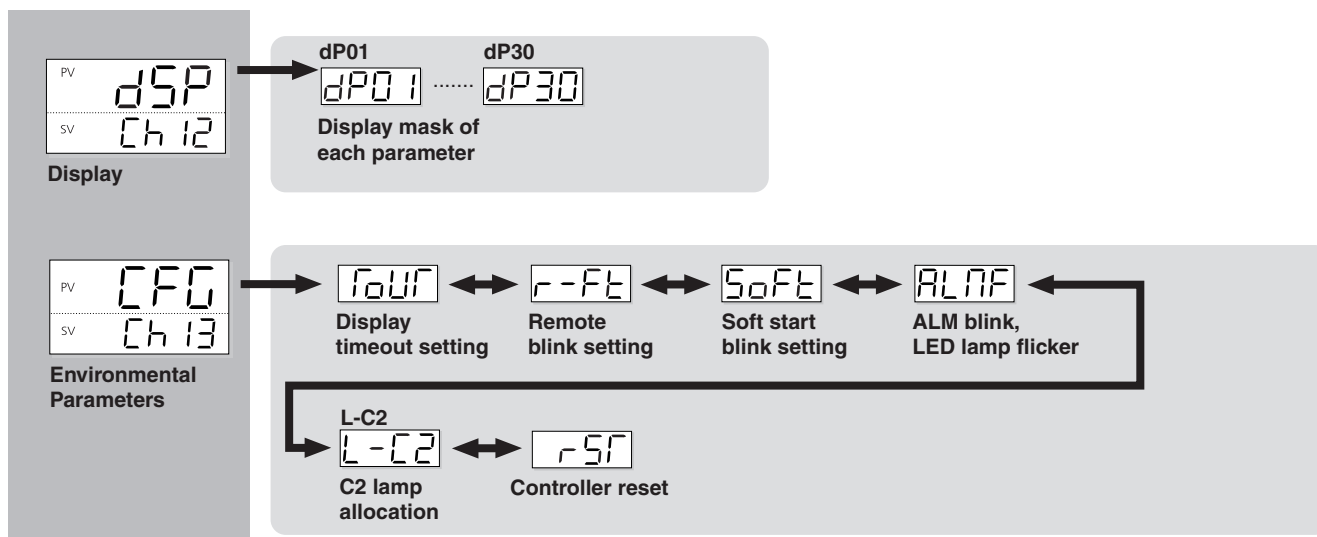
PV dSP
SV Ch 12
Display

dP01 dP30
dP0 1 ······· dP30
Display mask of each parameter

PV CFG
SV Ch 13
Environmental Parameters

ToUT
Display timeout setting

r-Ft
Remote blink setting

SoFt
Soft start blink setting

ALMF
ALM blink, LED lamp flicker

L-C2
L-C2
C2 lamp allocation

rST
Controller reset